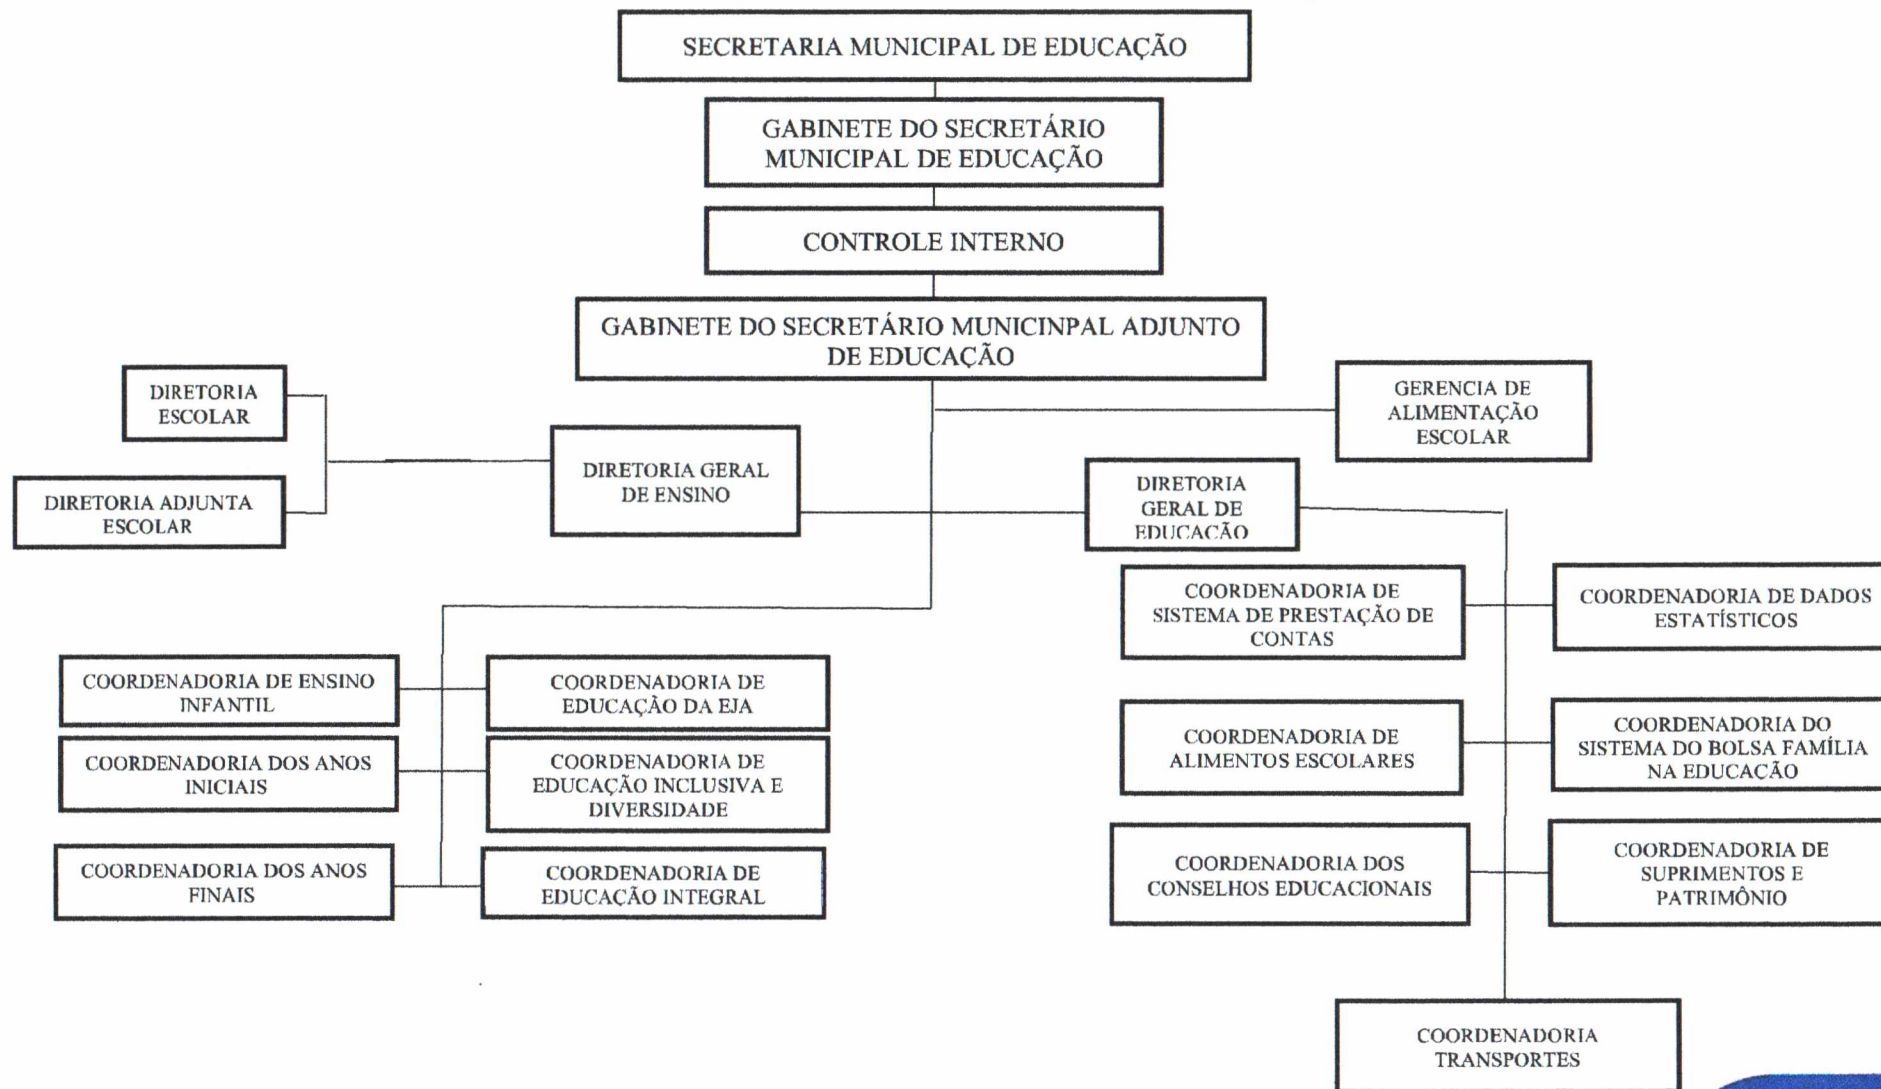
SECRETARIA MUNICIPAL DE EDUCAÇÃO

GABINETE DO SECRETÁRIO MUNICIPAL DE EDUCAÇÃO

CONTROLE INTERNO

GABINETE DO SECRETÁRIO MUNICINPAL ADJUNTO DE EDUCAÇÃO

DIRETORIA ESCOLAR

DIRETORIA ADJUNTA ESCOLAR

DIRETORIA GERAL DE ENSINO

GERENCIA DE ALIMENTAÇÃO ESCOLAR

DIRETORIA GERAL DE EDUCAÇÃO

COORDENADORIA DE SISTEMA DE PRESTAÇÃO DE CONTAS

COORDENADORIA DE DADOS ESTATÍSTICOS

COORDENADORIA DE ENSINO INFANTIL

COORDENADORIA DE EDUCAÇÃO DA EJA

COORDENADORIA DOS ANOS INICIAIS

COORDENADORIA DE EDUCAÇÃO INCLUSIVA E DIVERSIDADE

COORDENADORIA DOS ANOS FINAIS

COORDENADORIA DE EDUCAÇÃO INTEGRAL

COORDENADORIA DE ALIMENTOS ESCOLARES

COORDENADORIA DO SISTEMA DO BOLSA FAMÍLIA NA EDUCAÇÃO

COORDENADORIA DOS CONSELHOS EDUCACIONAIS

COORDENADORIA DE SUPRIMENTOS E PATRIMÔNIO

COORDENADORIA TRANSPORTES